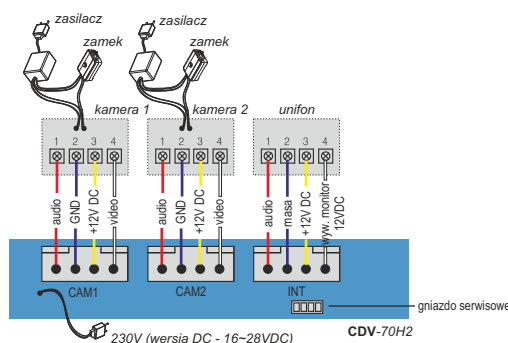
zasilacz
zamek
zasilacz
zamek
kamera 1
kamera 2
unifon
1 2 3 4
1 2 3 4
1 2 3 4
audio
GND
+12V DC
video
audio
GND
+12V DC
video
audio
masa
+12V DC
wyw. monitor 12VDC
CAM1
CAM2
INT
gniazdo serwisowe
230V (wersja DC - 16~28VDC)
CDV-70H2